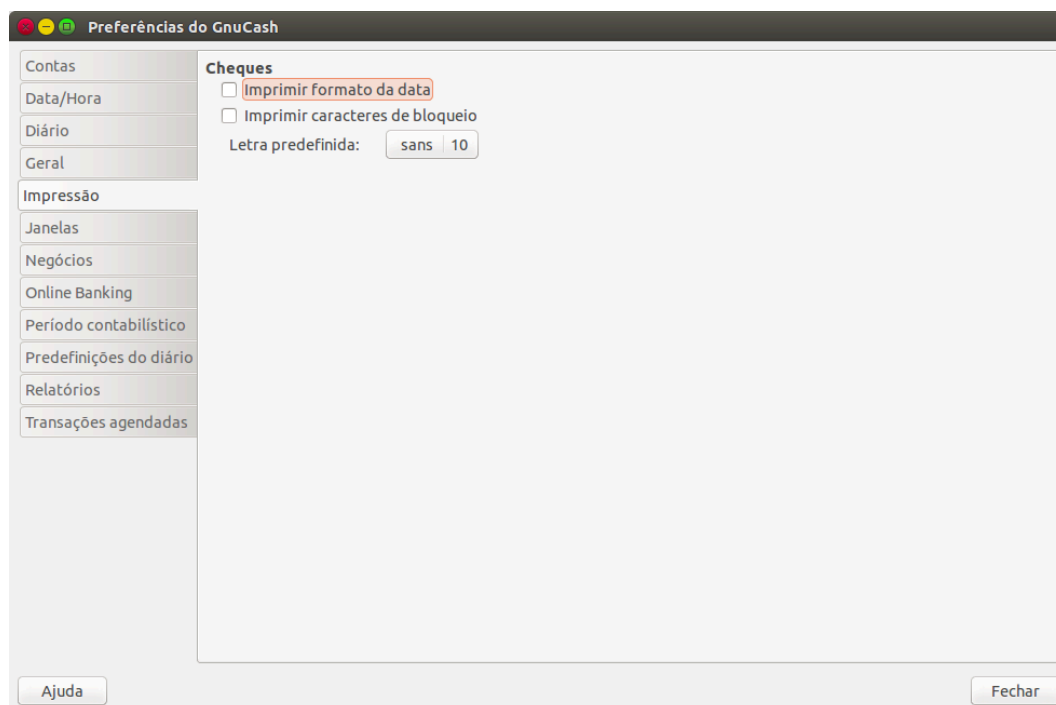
Preferências do GnuCash

Contas
Data/Hora
Diário
Geral
Impressão
Janelas
Negócios
Online Banking
Período contabilístico
Predefinições do diário
Relatórios
Transações agendadas

Cheques
Imprimir formato da data
Imprimir caracteres de bloqueio
Letra predefinida: sans 10

Ajuda
Fechar